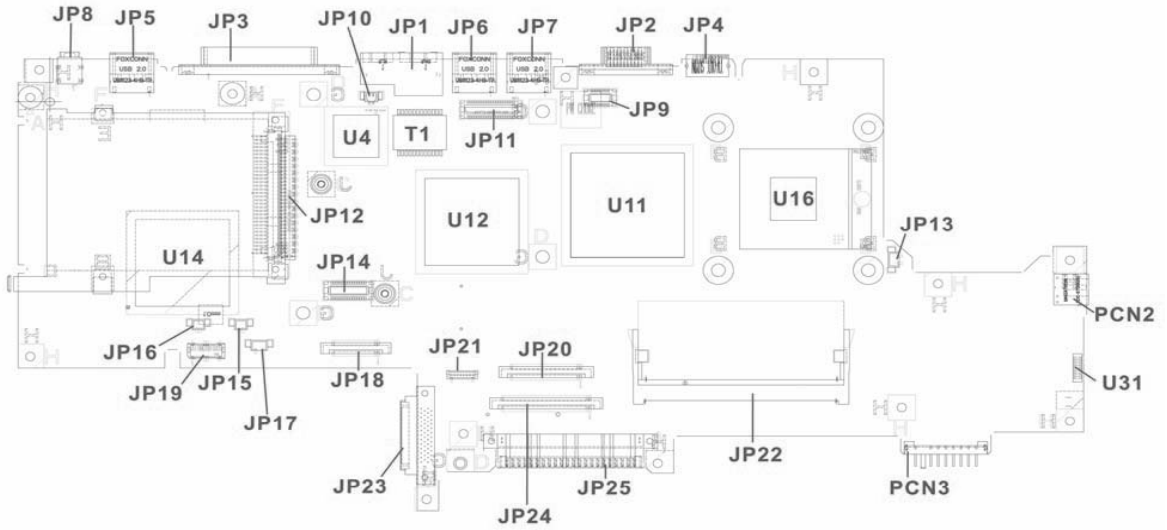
JP8 JP5 JP3 JP10 JP1 JP6 JP7 JP2 JP4

FOXCONN USB 2.0

FOXCONN USB 2.0

FOXCONN USB 2.0

JP9

U4 T1 JP11

U12 U11 U16

JP12

JP13

U14

JP14

PCN2

JP16

JP21 JP20

JP19 JP15 JP18

U31

JP17

JP22

JP23 JP24 JP25 PCN3